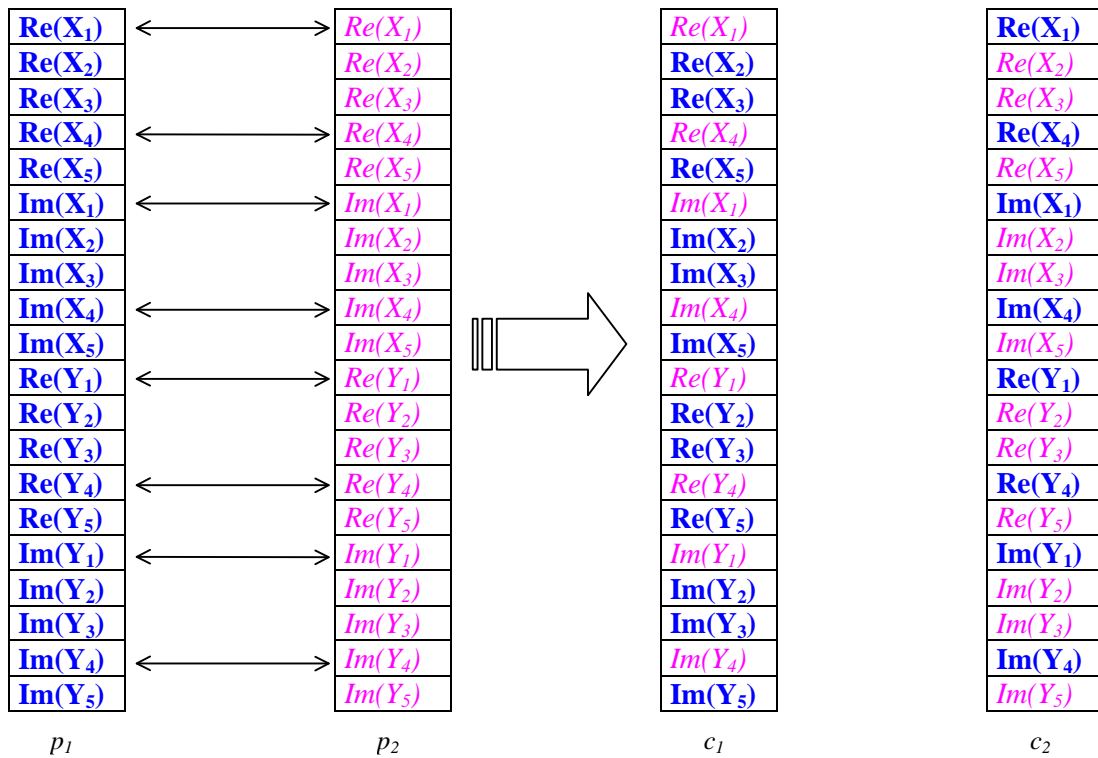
| $p_1$ | $p_2$ | $c_1$ | $c_2$ |
|---|---|---|---|
| $Re(X_1)$ | $Re(X_1)$ | $Re(X_1)$ | $Re(X_1)$ |
| $Re(X_2)$ | $Re(X_2)$ | $Re(X_2)$ | $Re(X_2)$ |
| $Re(X_3)$ | $Re(X_3)$ | $Re(X_3)$ | $Re(X_3)$ |
| $Re(X_4)$ | $Re(X_4)$ | $Re(X_4)$ | $Re(X_4)$ |
| $Re(X_5)$ | $Re(X_5)$ | $Re(X_5)$ | $Re(X_5)$ |
| $Im(X_1)$ | $Im(X_1)$ | $Im(X_1)$ | $Im(X_1)$ |
| $Im(X_2)$ | $Im(X_2)$ | $Im(X_2)$ | $Im(X_2)$ |
| $Im(X_3)$ | $Im(X_3)$ | $Im(X_3)$ | $Im(X_3)$ |
| $Im(X_4)$ | $Im(X_4)$ | $Im(X_4)$ | $Im(X_4)$ |
| $Im(X_5)$ | $Im(X_5)$ | $Im(X_5)$ | $Im(X_5)$ |
| $Re(Y_1)$ | $Re(Y_1)$ | $Re(Y_1)$ | $Re(Y_1)$ |
| $Re(Y_2)$ | $Re(Y_2)$ | $Re(Y_2)$ | $Re(Y_2)$ |
| $Re(Y_3)$ | $Re(Y_3)$ | $Re(Y_3)$ | $Re(Y_3)$ |
| $Re(Y_4)$ | $Re(Y_4)$ | $Re(Y_4)$ | $Re(Y_4)$ |
| $Re(Y_5)$ | $Re(Y_5)$ | $Re(Y_5)$ | $Re(Y_5)$ |
| $Im(Y_1)$ | $Im(Y_1)$ | $Im(Y_1)$ | $Im(Y_1)$ |
| $Im(Y_2)$ | $Im(Y_2)$ | $Im(Y_2)$ | $Im(Y_2)$ |
| $Im(Y_3)$ | $Im(Y_3)$ | $Im(Y_3)$ | $Im(Y_3)$ |
| $Im(Y_4)$ | $Im(Y_4)$ | $Im(Y_4)$ | $Im(Y_4)$ |
| $Im(Y_5)$ | $Im(Y_5)$ | $Im(Y_5)$ | $Im(Y_5)$ |